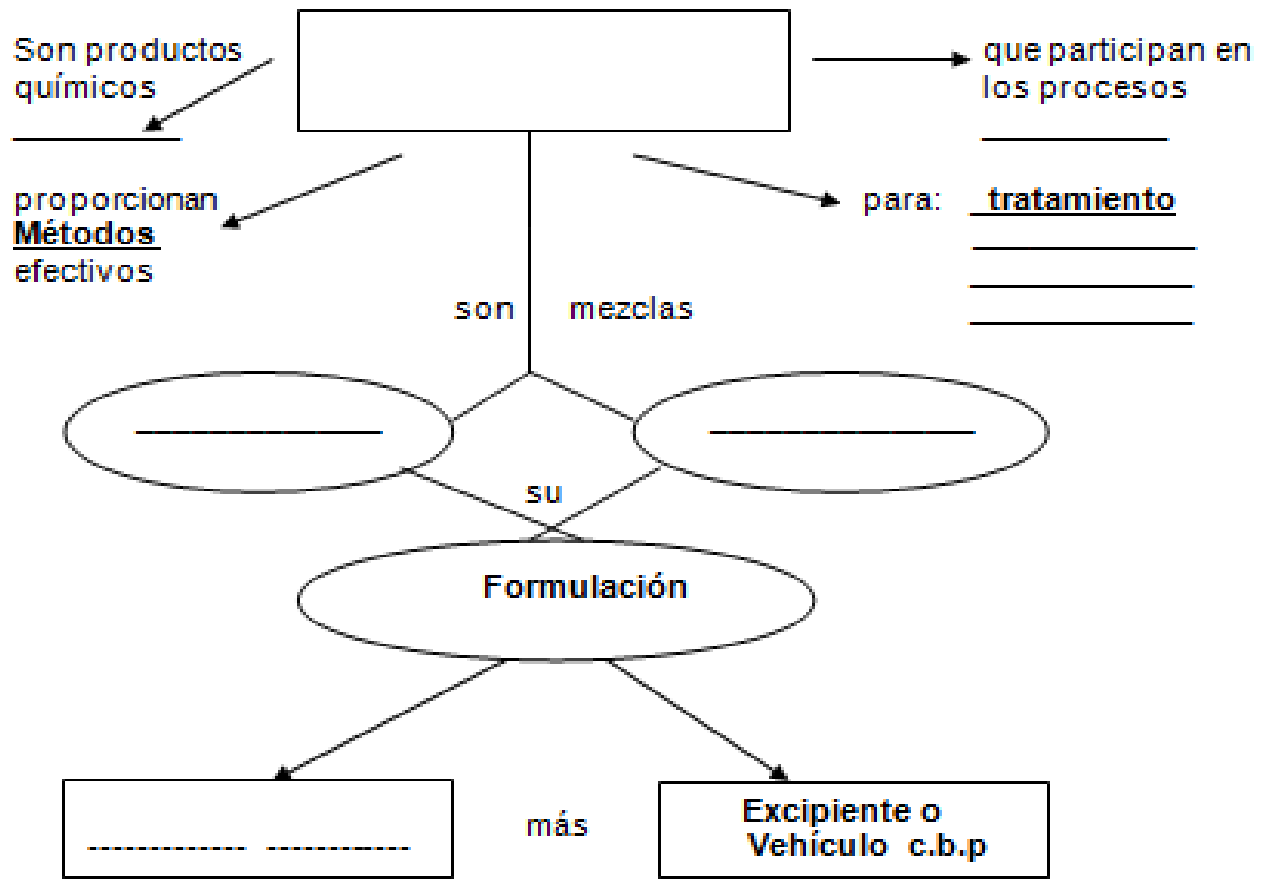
Son productos químicos ____________

que participan en los procesos ____________

proporcionan Métodos efectivos

para: tratamiento
____________
____________
____________

son mezclas

____________

____________

su

Formulación

------------ ------------

más

Excipiente o Vehículo c.b.p